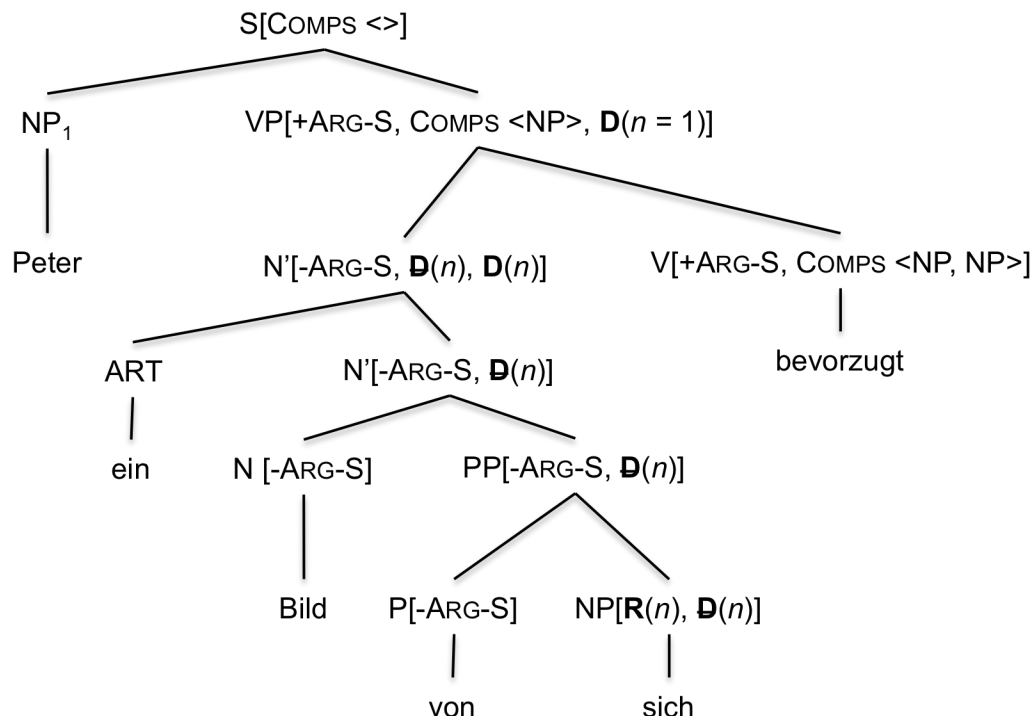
S[COMPS <>]

$NP_1$

VP[+ARG-S, COMPS <NP>, **D**($n$ = 1)]

Peter

N'[-ARG-S, **Đ**($n$), **D**($n$)]

V[+ARG-S, COMPS <NP, NP>]

bevorzugt

ART

N'[-ARG-S, **Đ**($n$)]

ein

N [-ARG-S]

PP[-ARG-S, **Đ**($n$)]

Bild

P[-ARG-S]

NP[**R**($n$), **Đ**($n$)]

von

sich